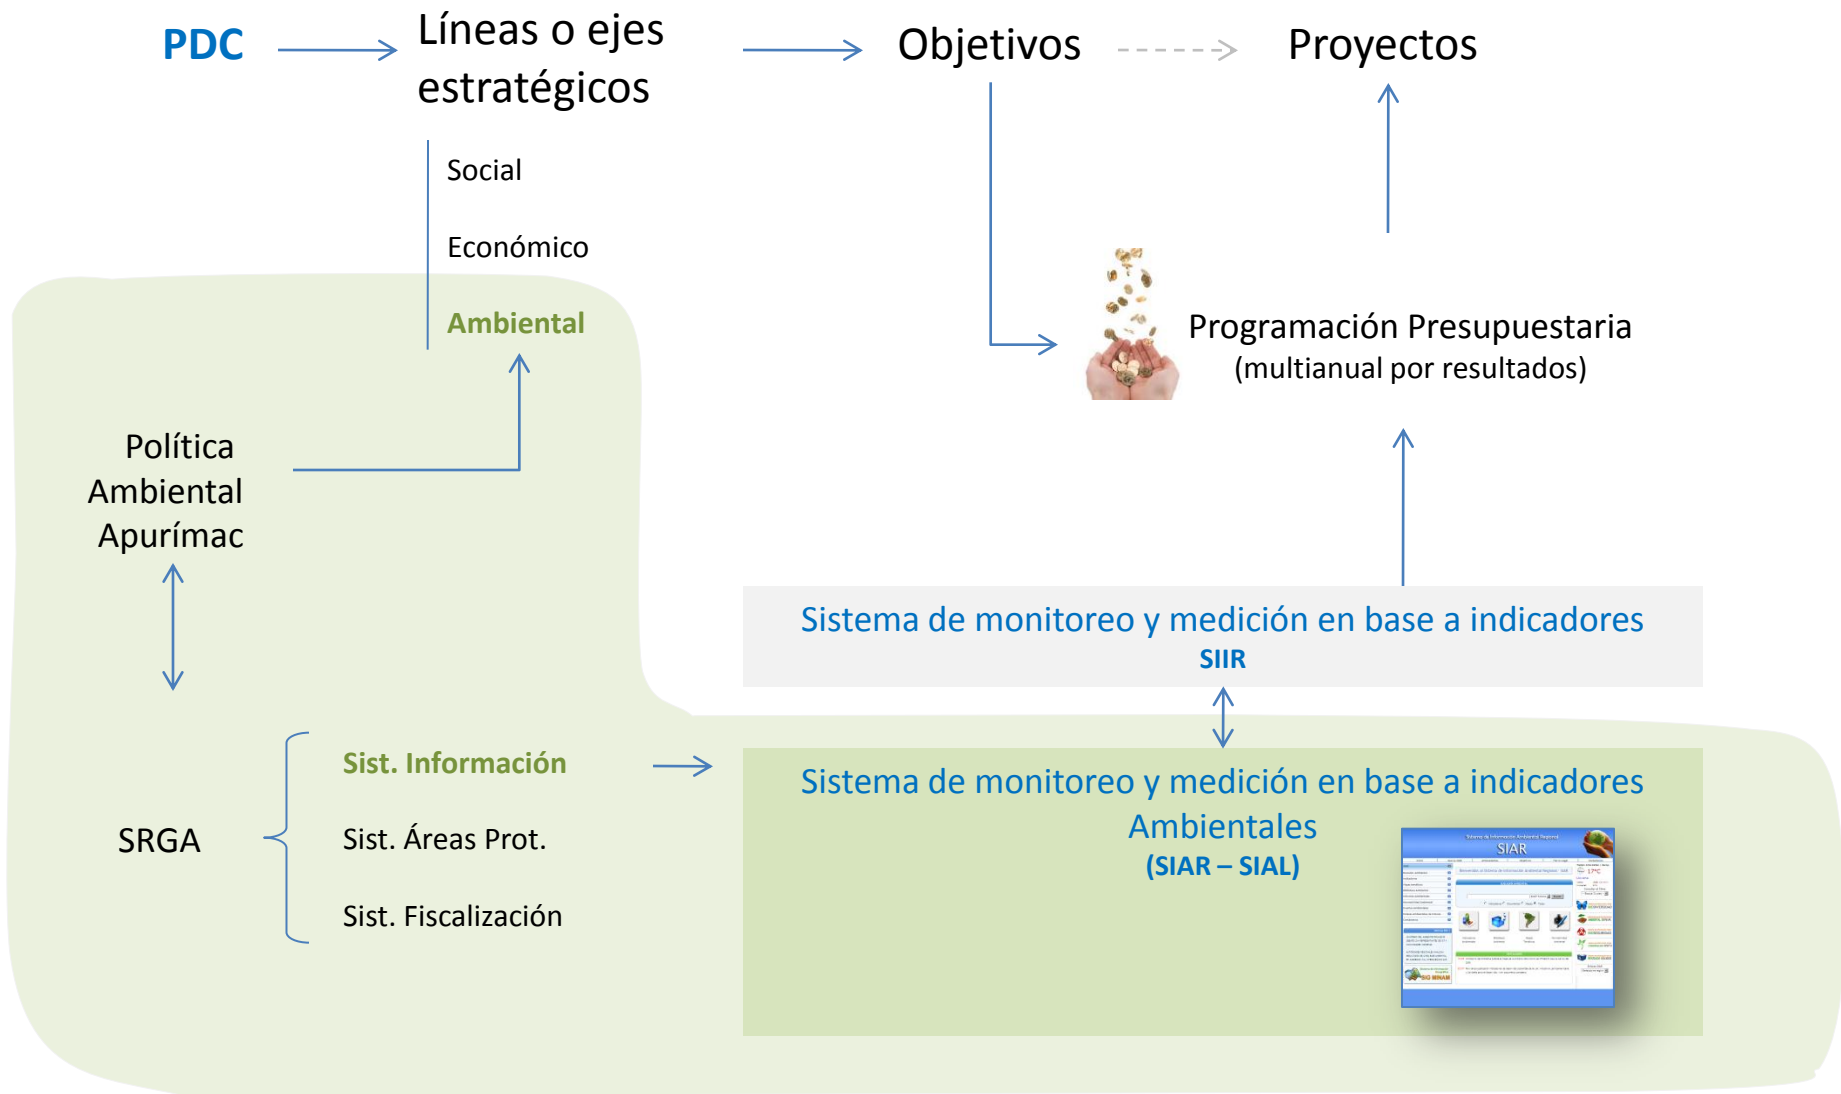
PDC

Líneas o ejes estratégicos

Objetivos

Proyectos

Social

Económico

Ambiental

Programación Presupuestaria
(multianual por resultados)

Política Ambiental Apurímac

Sistema de monitoreo y medición en base a indicadores
SIIR

SRGA

Sist. Información

Sist. Áreas Prot.

Sist. Fiscalización

Sistema de monitoreo y medición en base a indicadores Ambientales
(SIAR – SIAL)

SIAR

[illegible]